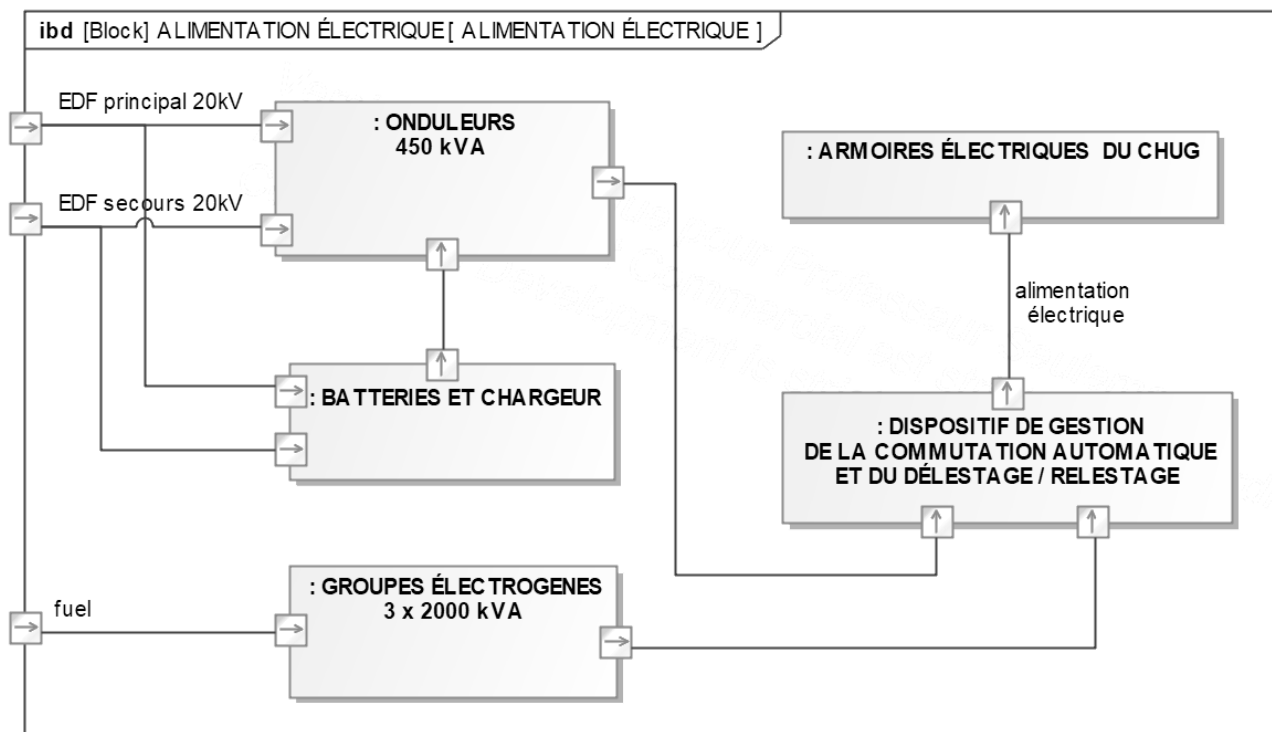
ibd [Block] ALIMENTATION ÉLECTRIQUE [ ALIMENTATION ÉLECTRIQUE ]

EDF principal 20kV

EDF secours 20kV

: ONDULEURS
450 kVA

: ARMOIRES ÉLECTRIQUES DU CHUG

alimentation électrique

: BATTERIES ET CHARGEUR

: DISPOSITIF DE GESTION DE LA COMMUTATION AUTOMATIQUE ET DU DÉLESTAGE / RELESTAGE

fuel

: GROUPES ÉLECTROGENES
3 x 2000 kVA